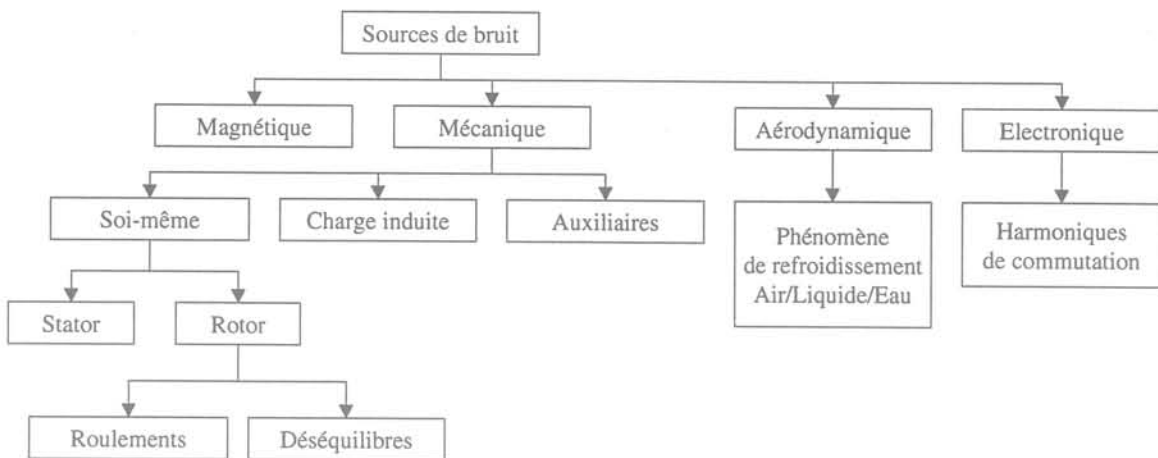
Sources de bruit

Magnétique

Mécanique

Aérodynamique

Electronique

Soi-même

Charge induite

Auxiliaires

Phénomène de refroidissement Air/Liquide/Eau

Harmoniques de commutation

Stator

Rotor

Roulements

Déséquilibres